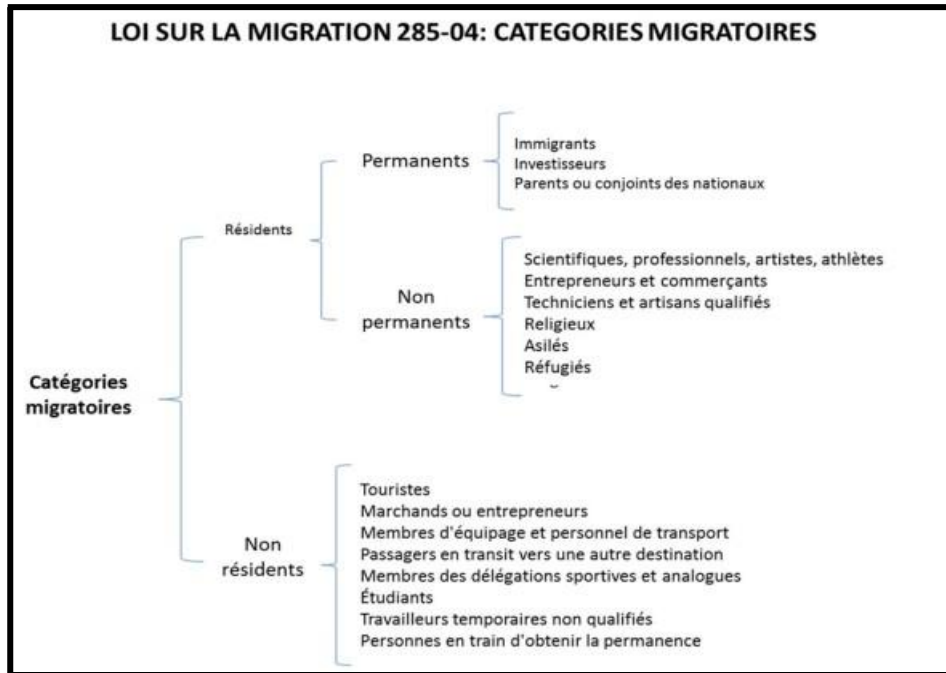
LOI SUR LA MIGRATION 285-04: CATEGORIES MIGRATOIRES

Catégories migratoires

Résidents

Permanents

Immigrants
Investisseurs
Parents ou conjoints des nationaux

Non permanents

Scientifiques, professionnels, artistes, athlètes
Entrepreneurs et commerçants
Techniciens et artisans qualifiés
Religieux
Asilés
Réfugiés

Non résidents

Touristes
Marchands ou entrepreneurs
Membres d'équipage et personnel de transport
Passagers en transit vers une autre destination
Membres des délégations sportives et analogues
Étudiants
Travailleurs temporaires non qualifiés
Personnes en train d'obtenir la permanence